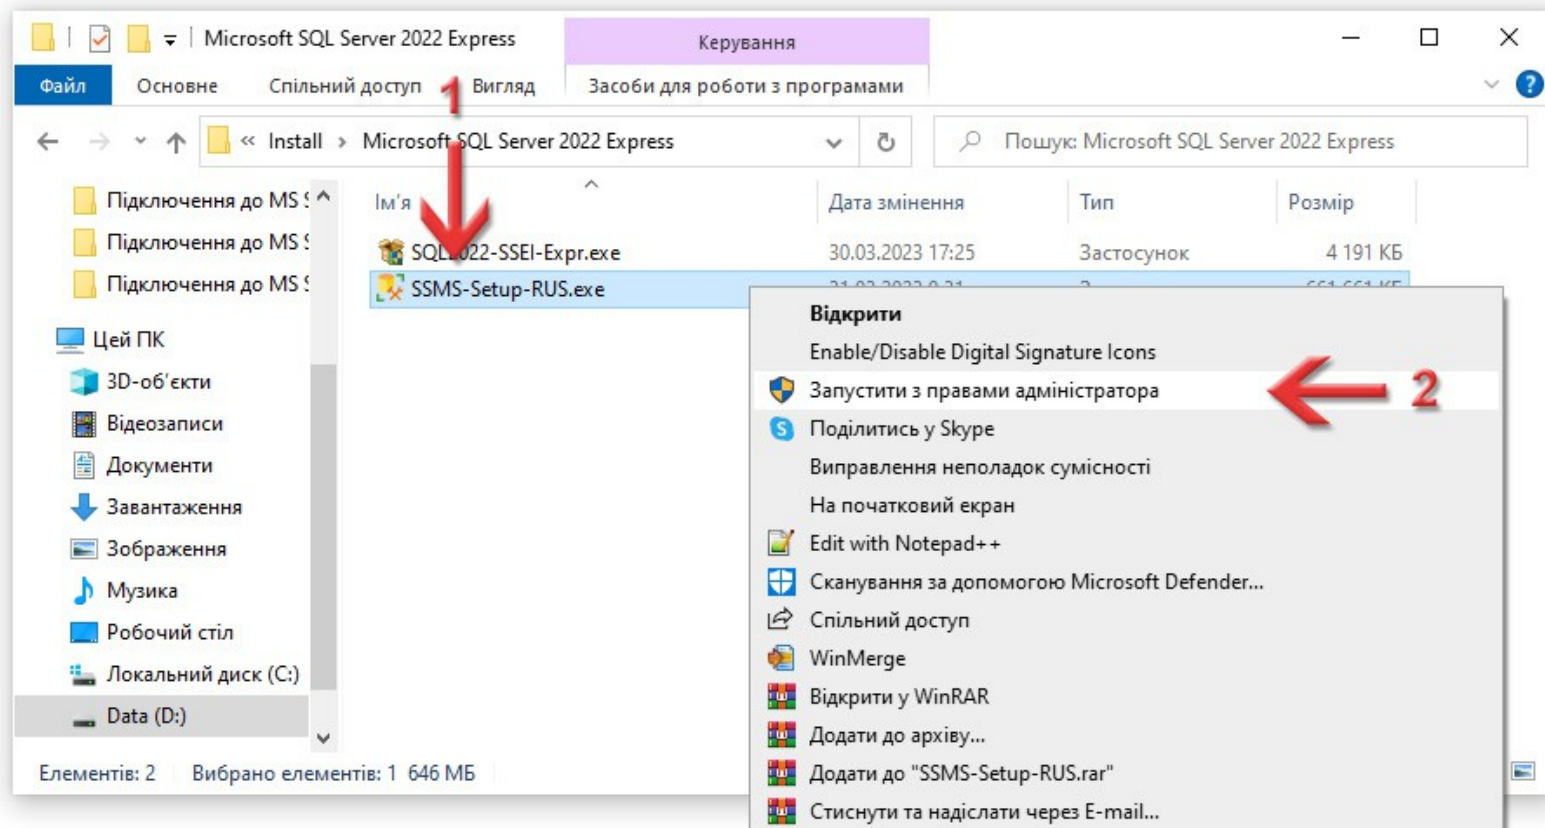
Microsoft SQL Server 2022 Express

Керування

Файл Основне Спільний доступ Вигляд Засоби для роботи з програмами

1

Install › Microsoft SQL Server 2022 Express

Пошук: Microsoft SQL Server 2022 Express

Підключення до MS S
Підключення до MS S
Підключення до MS S
Цей ПК
3D-об'єкти
Відеозаписи
Документи
Завантаження
Зображення
Музика
Робочий стіл
Локальний диск (C:)
Data (D:)

| Ім'я | Дата змінення | Тип | Розмір |
|---|---|---|---|
| SQL2022-SSEI-Expr.exe | 30.03.2023 17:25 | Застосунок | 4 191 КБ |
| SSMS-Setup-RUS.exe | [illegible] | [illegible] | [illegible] |

Відкрити
Enable/Disable Digital Signature Icons
Запустити з правами адміністратора
2
Поділитись у Skype
Виправлення неполадок сумісності
На початковий екран
Edit with Notepad++
Сканування за допомогою Microsoft Defender...
Спільний доступ
WinMerge
Відкрити у WinRAR
Додати до архіву...
Додати до "SSMS-Setup-RUS.rar"
Стиснути та надіслати через E-mail...

Елементів: 2 Вибрано елементів: 1 646 МБ